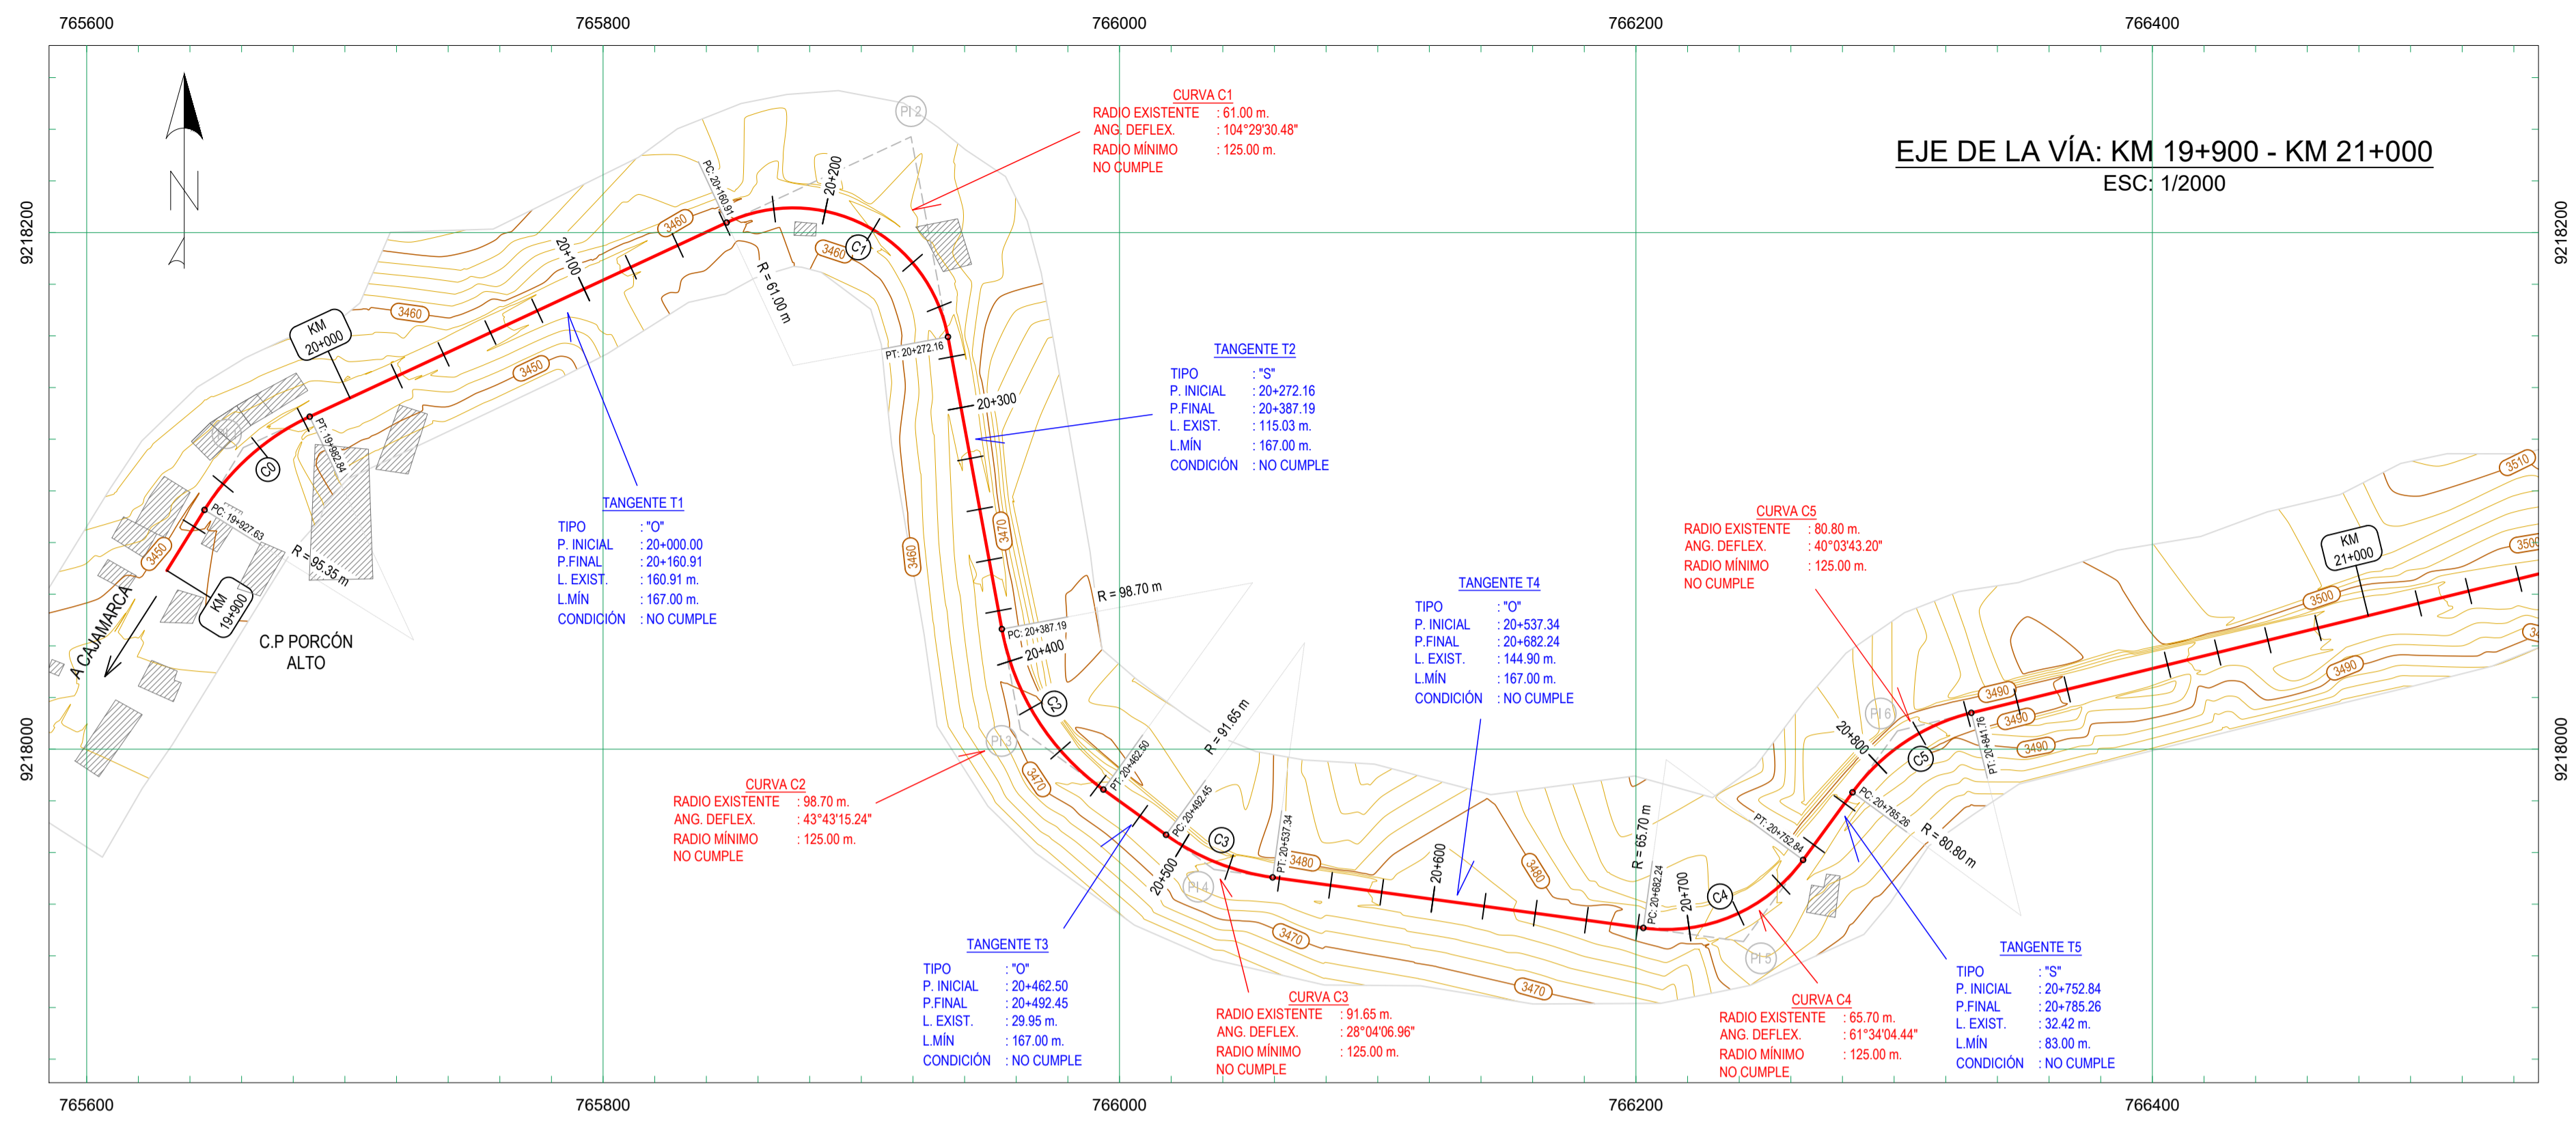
765600 765800 766000 766200 766400

9218200 9218000

EJE DE LA VÍA: KM 19+900 - KM 21+000
ESC: 1/2000

CURVA C1
RADIO EXISTENTE : 61.00 m.
ANG. DEFLEX. : 104°29'30.48"
RADIO MÍNIMO : 125.00 m.
NO CUMPLE

TANGENTE T2
TIPO : "S"
P. INICIAL : 20+272.16
P.FINAL : 20+387.19
L. EXIST. : 115.03 m.
L.MÍN : 167.00 m.
CONDICIÓN : NO CUMPLE

TANGENTE T1
TIPO : "O"
P. INICIAL : 20+000.00
P.FINAL : 20+160.91
L. EXIST. : 160.91 m.
L.MÍN : 167.00 m.
CONDICIÓN : NO CUMPLE

CURVA C5
RADIO EXISTENTE : 80.80 m.
ANG. DEFLEX. : 40°03'43.20"
RADIO MÍNIMO : 125.00 m.
NO CUMPLE

TANGENTE T4
TIPO : "O"
P. INICIAL : 20+537.34
P.FINAL : 20+682.24
L. EXIST. : 144.90 m.
L.MÍN : 167.00 m.
CONDICIÓN : NO CUMPLE

CURVA C2
RADIO EXISTENTE : 98.70 m.
ANG. DEFLEX. : 43°43'15.24"
RADIO MÍNIMO : 125.00 m.
NO CUMPLE

TANGENTE T3
TIPO : "O"
P. INICIAL : 20+462.50
P.FINAL : 20+492.45
L. EXIST. : 29.95 m.
L.MÍN : 167.00 m.
CONDICIÓN : NO CUMPLE

CURVA C3
RADIO EXISTENTE : 91.65 m.
ANG. DEFLEX. : 28°04'06.96"
RADIO MÍNIMO : 125.00 m.
NO CUMPLE

CURVA C4
RADIO EXISTENTE : 65.70 m.
ANG. DEFLEX. : 61°34'04.44"
RADIO MÍNIMO : 125.00 m.
NO CUMPLE

TANGENTE T5
TIPO : "S"
P. INICIAL : 20+752.84
P.FINAL : 20+785.26
L. EXIST. : 32.42 m.
L.MÍN : 83.00 m.
CONDICIÓN : NO CUMPLE

N
KM 20+000
KM 19+900
KM 21+000
A CAJAMARCA
C.P PORCÓN ALTO
20+100 20+200 20+300 20+400 20+500 20+600 20+700 20+800
C0 C1 C2 C3 C4 C5
PI 2 PI 3 PI 4 PI 5 PI 6
PC: 20+160.91 PT: 20+272.16 PC: 20+387.19 PT: 20+462.50 PC: 20+492.45 PT: 20+537.34 PC: 20+682.24 PT: 20+752.84 PC: 20+785.26 PT: 20+841.76 PT: 19+982.84 PC: 19+927.63
R = 61.00 m R = 98.70 m R = 91.65 m R = 65.70 m R = 80.80 m R = 95.35 m
3450 3460 3470 3480 3490 3500 3510